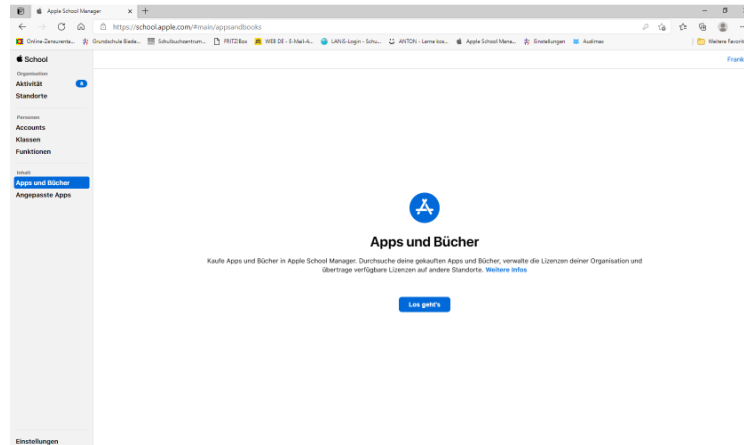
Apple School Manager
https://school.apple.com/#main/appsandbooks
Online-Zensurenta... Grundschule Biede... Schulbuchzentrum... FRITZ!Box WEB.DE - E-Mail-A... LANIS-Login - Schu... ANTON - Lerne kos... Apple School Mana... Einstellungen Audimax
Weitere Favorit

School
Frank

Organisation
Aktivität
Standorte

Personen
Accounts
Klassen
Funktionen

Inhalt
Apps und Bücher
Angepasste Apps

Apps und Bücher

Kaufe Apps und Bücher in Apple School Manager. Durchsuche deine gekauften Apps und Bücher, verwalte die Lizenzen deiner Organisation und übertrage verfügbare Lizenzen auf andere Standorte. Weitere Infos

Los geht's

Einstellungen